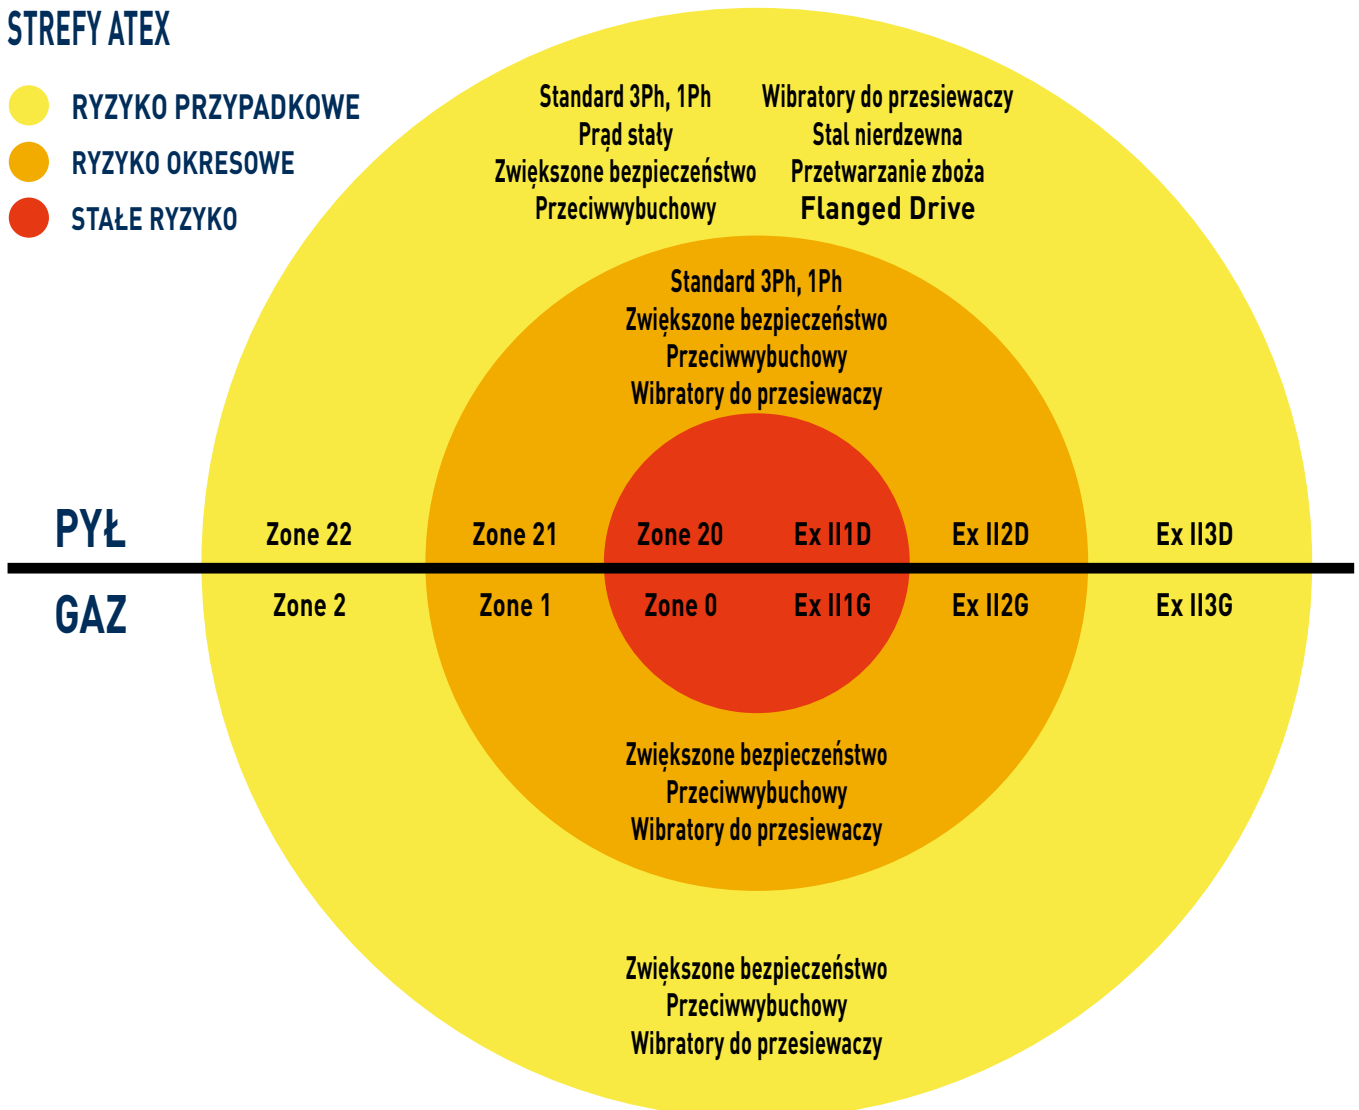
STREFY ATEX

RYZYKO PRZYPADKOWE
RYZYKO OKRESOWE
STAŁE RYZYKO

Standard 3Ph, 1Ph
Prąd stały
Zwiększone bezpieczeństwo
Przeciwwybuchowy

Wibratory do przesiewaczy
Stal nierdzewna
Przetwarzanie zboża
Flanged Drive

Standard 3Ph, 1Ph
Zwiększone bezpieczeństwo
Przeciwwybuchowy
Wibratory do przesiewaczy

PYŁ
Zone 22
Zone 21
Zone 20
Ex II1D
Ex II2D
Ex II3D

GAZ
Zone 2
Zone 1
Zone 0
Ex II1G
Ex II2G
Ex II3G

Zwiększone bezpieczeństwo
Przeciwwybuchowy
Wibratory do przesiewaczy

Zwiększone bezpieczeństwo
Przeciwwybuchowy
Wibratory do przesiewaczy